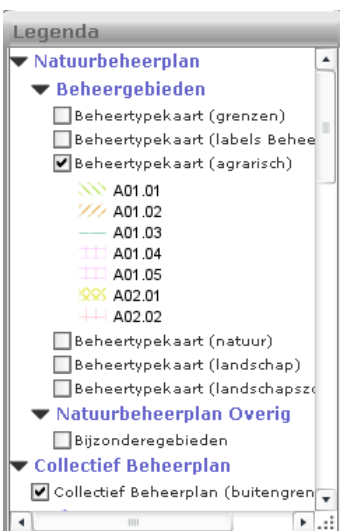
Legenda
Natuurbeheerplan
Beheergebieden
Beheertypekaart (grenzen)
Beheertypekaart (labels Behee
Beheertypekaart (agrarisch)
A01.01
A01.02
A01.03
A01.04
A01.05
A02.01
A02.02
Beheertypekaart (natuur)
Beheertypekaart (landschap)
Beheertypekaart (landschapsz
Natuurbeheerplan Overig
Bijzonderegebieden
Collectief Beheerplan
Collectief Beheerplan (buitengren
III